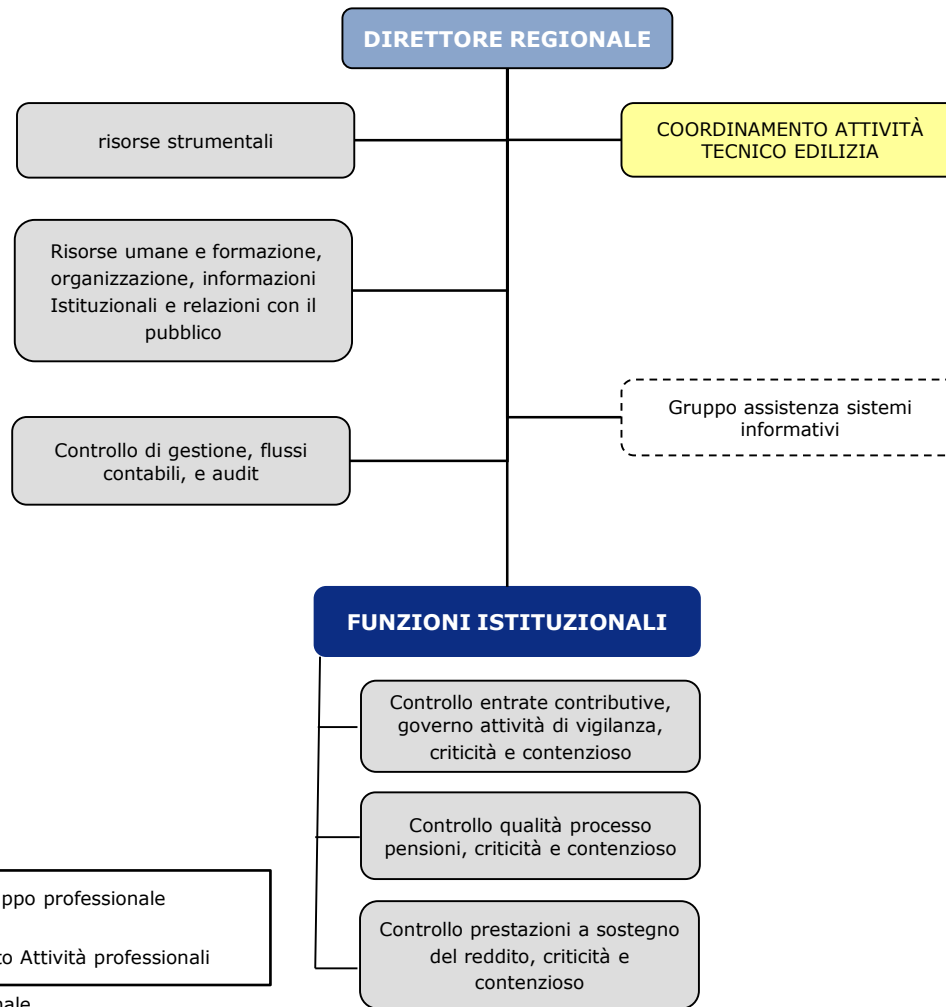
DIRETTORE REGIONALE

risorse strumentali

COORDINAMENTO ATTIVITÀ TECNICO EDILIZIA

Risorse umane e formazione, organizzazione, informazioni Istituzionali e relazioni con il pubblico

Gruppo assistenza sistemi informativi

Controllo di gestione, flussi contabili, e audit

FUNZIONI ISTITUZIONALI

Controllo entrate contributive, governo attività di vigilanza, criticità e contenzioso

Controllo qualità processo pensioni, criticità e contenzioso

Controllo prestazioni a sostegno del reddito, criticità e contenzioso

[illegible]ppo professionale

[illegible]to Attività professionali

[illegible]nale